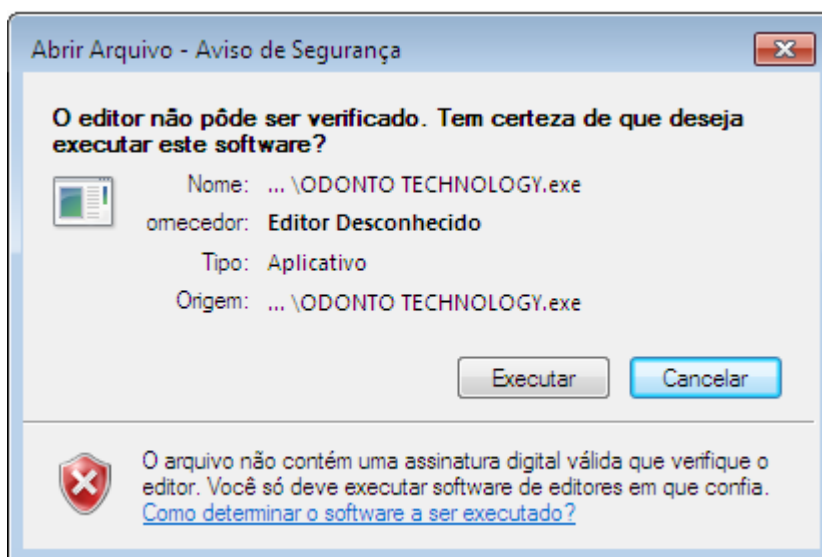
Abrir Arquivo - Aviso de Segurança

O editor não pôde ser verificado. Tem certeza de que deseja executar este software?

Nome: ... \ODONTO TECHNOLOGY.exe
omecedor: Editor Desconhecido
Tipo: Aplicativo
Origem: ... \ODONTO TECHNOLOGY.exe

Executar
Cancelar

O arquivo não contém uma assinatura digital válida que verifique o editor. Você só deve executar software de editores em que confia.
Como determinar o software a ser executado?